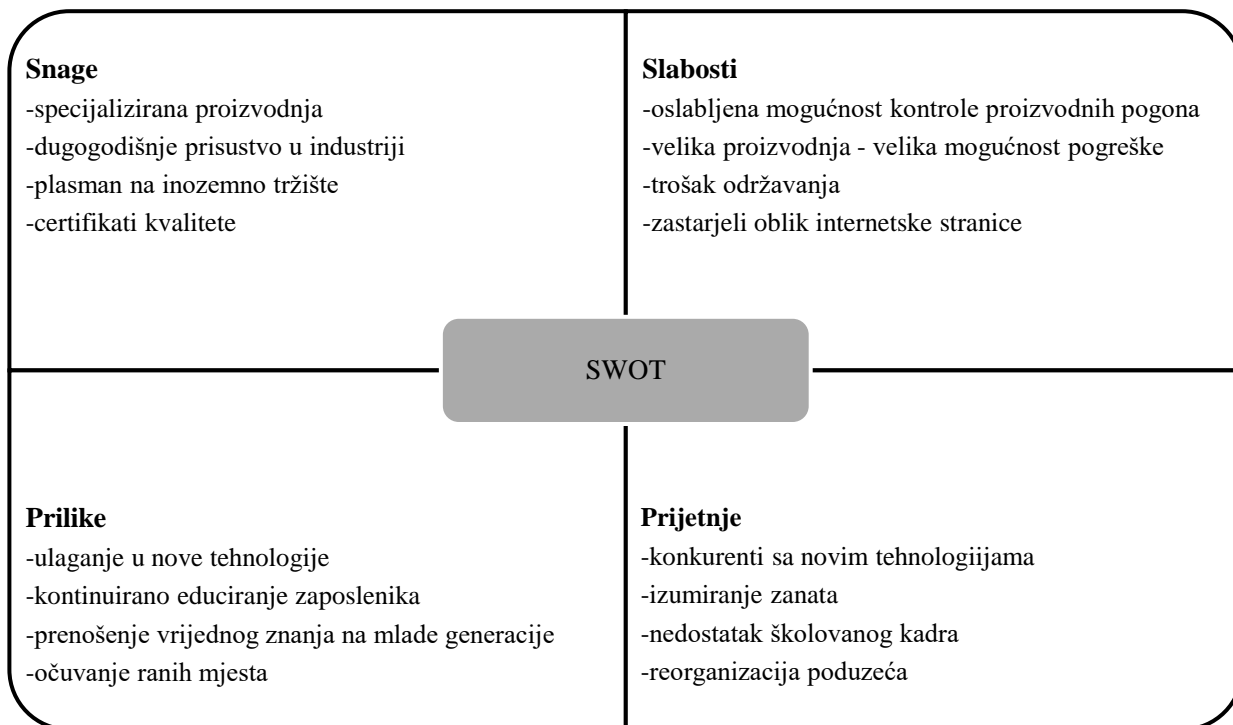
**Snage**
-specijalizirana proizvodnja
-dugogodišnje prisustvo u industriji
-plasman na inozemno tržište
-certifikati kvalitete

**Slabosti**
-oslabljena mogućnost kontrole proizvodnih pogona
-velika proizvodnja - velika mogućnost pogreške
-trošak održavanja
-zastarjeli oblik internetske stranice

SWOT

**Prilike**
-ulaganje u nove tehnologije
-kontinuirano educiranje zaposlenika
-prenošenje vrijednog znanja na mlade generacije
-očuvanje ranih mjesta

**Prijetnje**
-konkurenti sa novim tehnologiijama
-izumiranje zanata
-nedostatak školovanog kadra
-reorganizacija poduzeća